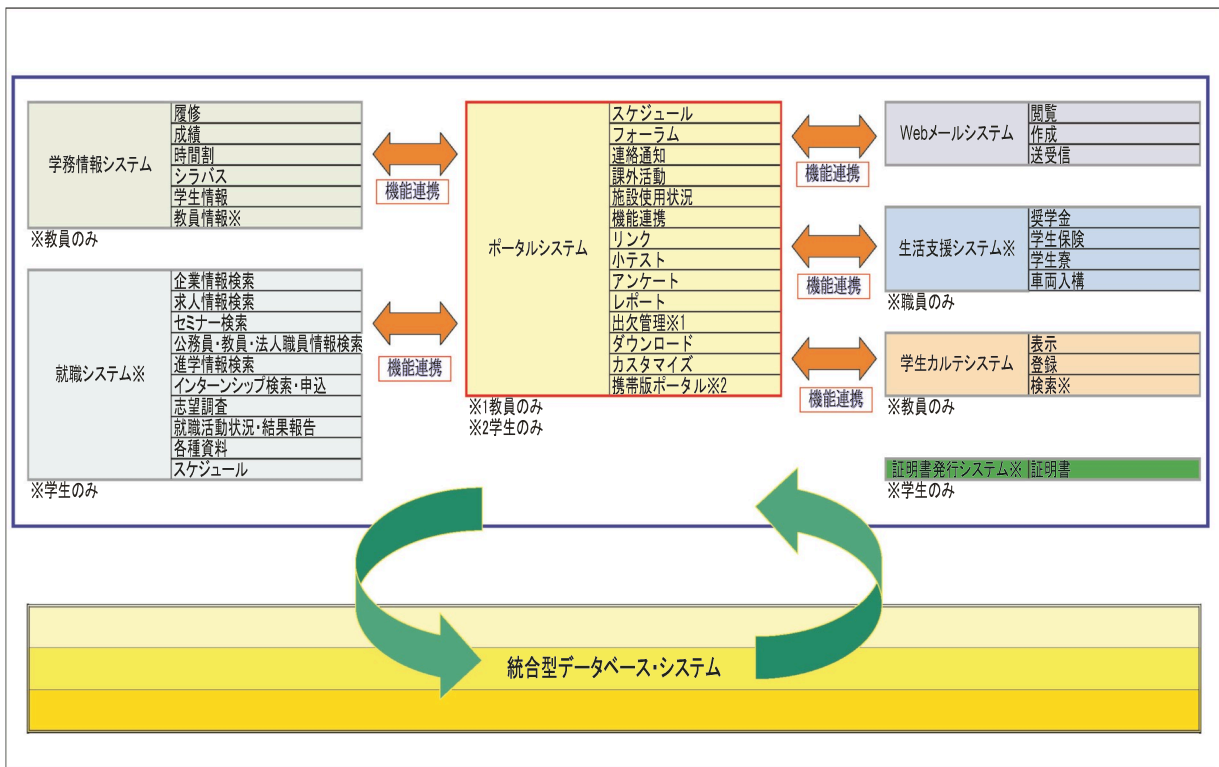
学務情報システム
履修
成績
時間割
シラバス
学生情報
教員情報※
※教員のみ

機能連携

ポータルシステム
スケジュール
フォーラム
連絡通知
課外活動
施設使用状況
機能連携
リンク
小テスト
アンケート
レポート
出欠管理※1
ダウンロード
カスタマイズ
携帯版ポータル※2
※1教員のみ
※2学生のみ

機能連携

Webメールシステム
閲覧
作成
送受信

機能連携

生活支援システム※
奨学金
学生保険
学生寮
車両入構
※職員のみ

就職システム※
企業情報検索
求人情報検索
セミナー検索
公務員・教員・法人職員情報検索
進学情報検索
インターンシップ検索・申込
志望調査
就職活動状況・結果報告
各種資料
スケジュール
※学生のみ

機能連携

機能連携

学生カルテシステム
表示
登録
検索※
※教員のみ

機能連携

証明書発行システム※
証明書
※学生のみ

統合型データベース・システム